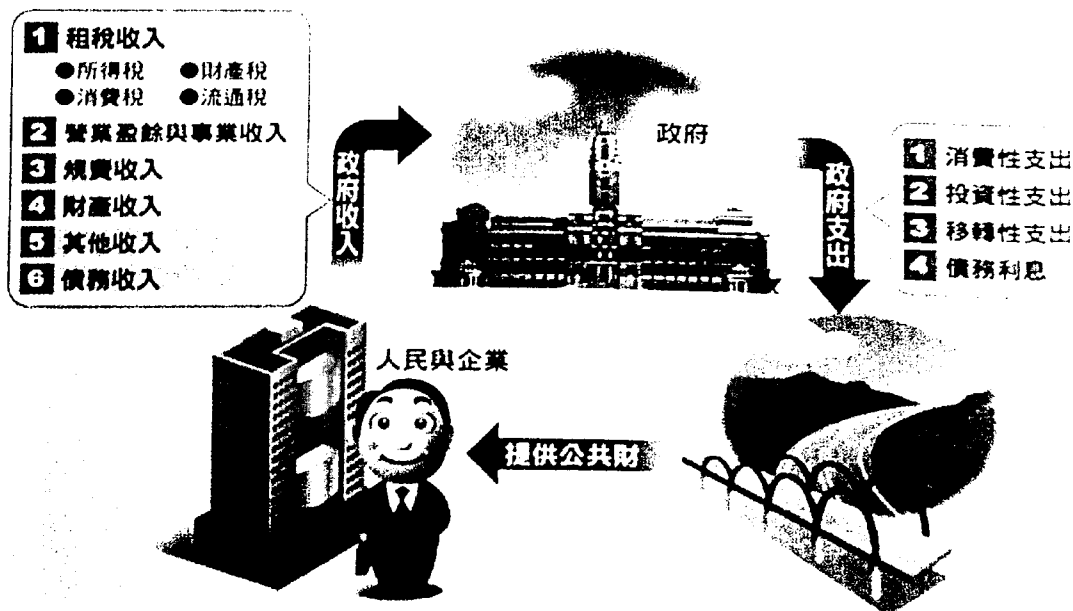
1 租稅收入
●所得稅 ●財產稅
●消費稅 ●流通稅
2 營業盈餘與事業收入
3 規費收入
4 財產收入
5 其他收入
6 債務收入

政府收入

政府

政府支出

1 消費性支出
2 投資性支出
3 移轉性支出
4 債務利息

人民與企業

提供公共財